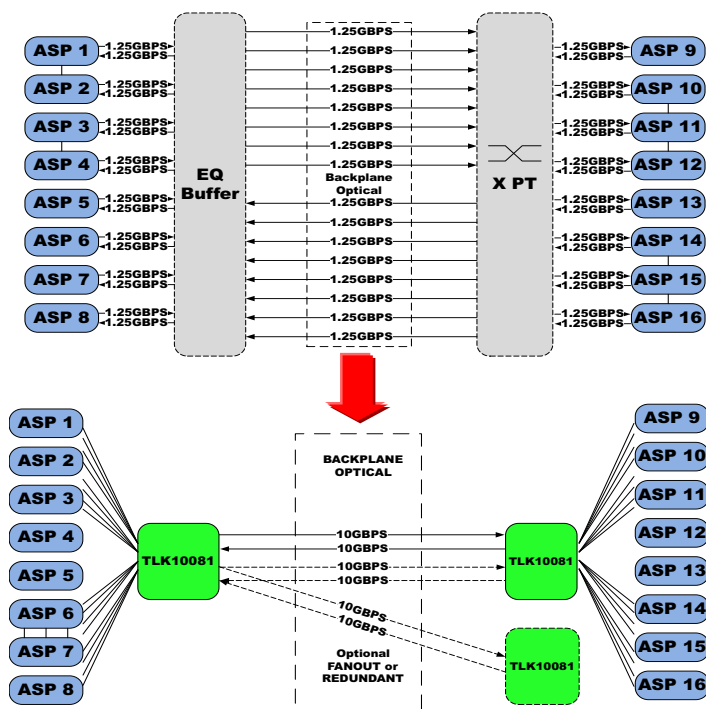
ASP 1
1.25GBPS
1.25GBPS
ASP 2
1.25GBPS
1.25GBPS
ASP 3
1.25GBPS
1.25GBPS
ASP 4
1.25GBPS
1.25GBPS
ASP 5
1.25GBPS
1.25GBPS
ASP 6
1.25GBPS
1.25GBPS
ASP 7
1.25GBPS
1.25GBPS
ASP 8
1.25GBPS
1.25GBPS

EQ Buffer

1.25GBPS
1.25GBPS
1.25GBPS
1.25GBPS
1.25GBPS
1.25GBPS
1.25GBPS
1.25GBPS
Backplane Optical
1.25GBPS
1.25GBPS
1.25GBPS
1.25GBPS
1.25GBPS
1.25GBPS
1.25GBPS
1.25GBPS

X PT

1.25GBPS
1.25GBPS
ASP 9
1.25GBPS
1.25GBPS
ASP 10
1.25GBPS
1.25GBPS
ASP 11
1.25GBPS
1.25GBPS
ASP 12
1.25GBPS
1.25GBPS
ASP 13
1.25GBPS
1.25GBPS
ASP 14
1.25GBPS
1.25GBPS
ASP 15
1.25GBPS
1.25GBPS
ASP 16

ASP 1
ASP 2
ASP 3
ASP 4
ASP 5
ASP 6
ASP 7
ASP 8

TLK10081

BACKPLANE OPTICAL

10GBPS
10GBPS
10GBPS
10GBPS
10GBPS
10GBPS

Optional FANOUT or REDUNDANT

TLK10081
TLK10081

ASP 9
ASP 10
ASP 11
ASP 12
ASP 13
ASP 14
ASP 15
ASP 16